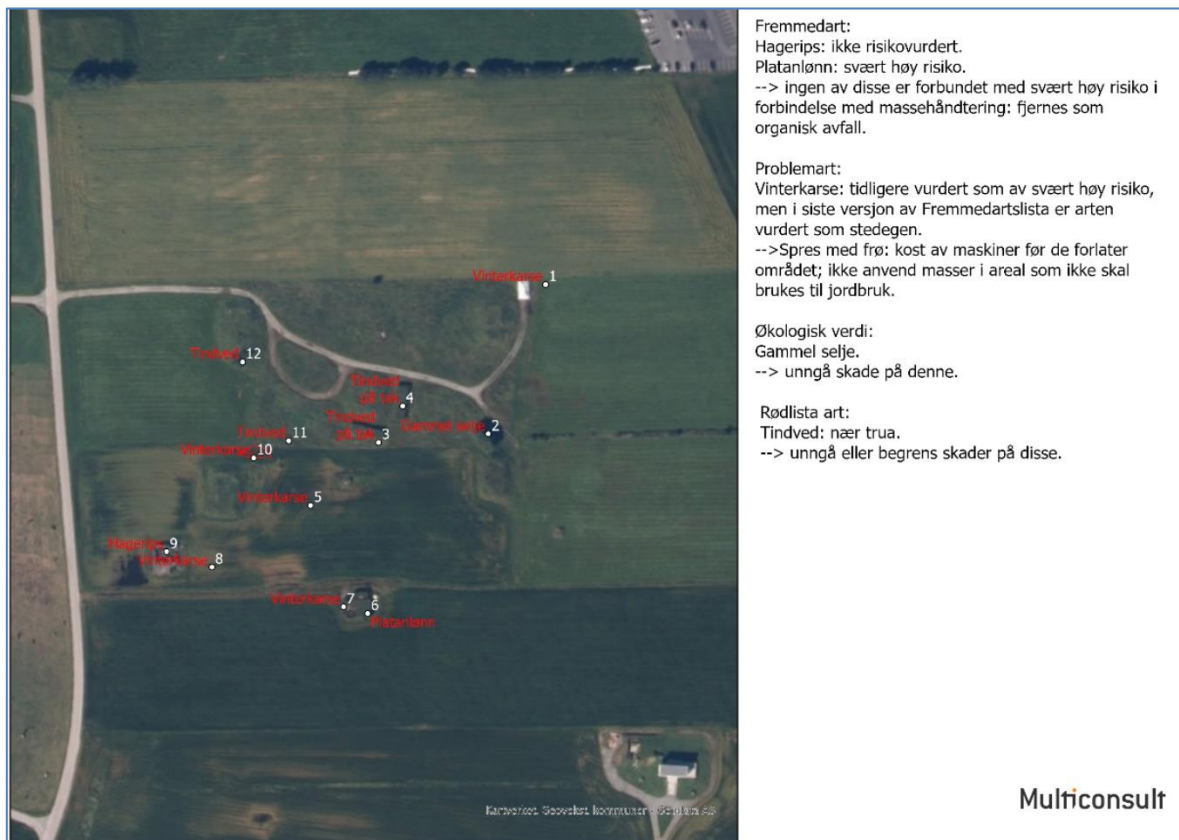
Vinterkarse 1

Tindved 12

Tindved på lok 4

Tindved på lok 3

Gammel selje 2

Tindved 11

Vinterkarse 10

Vinterkarse 5

Hagerips 9

Vinterkarse 8

Vinterkarse 7

6

Platanlønn

Kartverket, Geovekst, kommuner - Geodata AS

Fremmedart:
Hagerips: ikke risikovurdert.
Platanlønn: svært høy risiko.
--> ingen av disse er forbundet med svært høy risiko i forbindelse med massehåndtering: fjernes som organisk avfall.

Problemart:
Vinterkarse: tidligere vurdert som av svært høy risiko, men i siste versjon av Fremmedartslista er arten vurdert som stedegen.
-->Spres med frø: kost av maskiner før de forlater området; ikke anvend masser i areal som ikke skal brukes til jordbruk.

Økologisk verdi:
Gammel selje.
--> unngå skade på denne.

Rødlista art:
Tindved: nær trua.
--> unngå eller begrens skader på disse.

Multiconsult